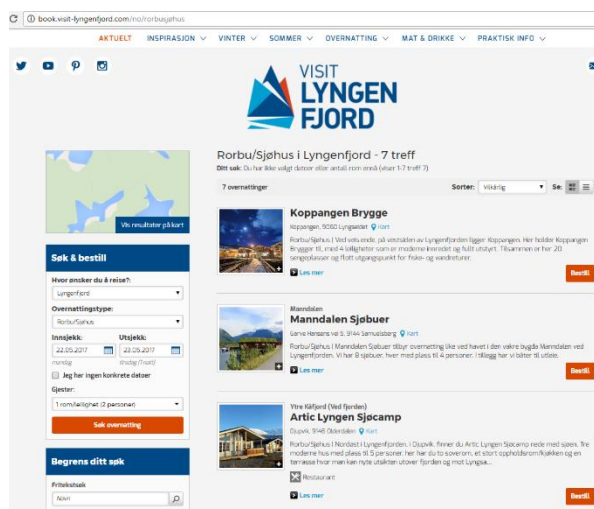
C ⓘ book.visit-lyngenfjord.com/no/rorbusjøhus

AKTUELT INSPIRASJON ∨ VINTER ∨ SOMMER ∨ OVERNATTING ∨ MAT & DRIKKE ∨ PRAKTISK INFO ∨

VISIT LYNGEN FJORD

Vis resultater på kart

Søk & bestill

Hvor ønsker du å reise?:
Lyngenfjord

Overnattingstype:
Rorbu/Sjøhus

Innsjekk: 22.05.2017 mandag
Utsjekk: 23.05.2017 tirsdag (1natt)

Jeg har ingen konkrete datoer

Gjester:
1 rom/leilighet (2 personer)

Søk overnatting

Begrens ditt søk

Fritekstsøk
Navn

Rorbu/Sjøhus i Lyngenfjord - 7 treff
Ditt søk: Du har ikke valgt datoer eller antall rom ennå (viser 1-7 treff 7)

7 overnattinger
Sorter: Viktighet Se:

Koppangen Brygge
Koppangen, 9060 Lyngseidet Kart
Rorbu/Sjøhus | Ved veis ende, på vestsiden av Lyngenfjorden ligger Koppangen. Her holder Koppangen Brygge til, med 4 leiligheter som er moderne innredet og fullt utstyrt. Tilsammen er det 20 sengeplasser og flott utgangspunkt for fiske- og vandreturer.
Les mer
Bestill

Manndalen
Manndalen Sjøbuer
Gamle Kiessens vei 5, 9144 Samuelsberg Kart
Rorbu/Sjøhus | Manndalen Sjøbuer tilbyr overnatting like ved havet i den vakre bygda Manndalen ved Lyngenfjorden. Vi har 8 sjøbuer, hver med plass til 4 personer. I tillegg har vi båter til utleie.
Les mer
Bestill

Ytre Kåfjord (Ved fjorden)
Artic Lyngen Sjøcamp
Olspvik, 9146 Olderdalen Kart
Rorbu/Sjøhus | Nordøst i Lyngenfjorden, i Olspvik, finner du Artic Lyngen Sjøcamp nede med sjøen. Tre moderne hus med plass til 5 personer, her har du to soverom, et stort oppholdsrom/kjøkken og en terrasse hvor man kan nyte utsikten utover fjorden og mot Lyngsa...
Restaurant
Les mer
Bestill